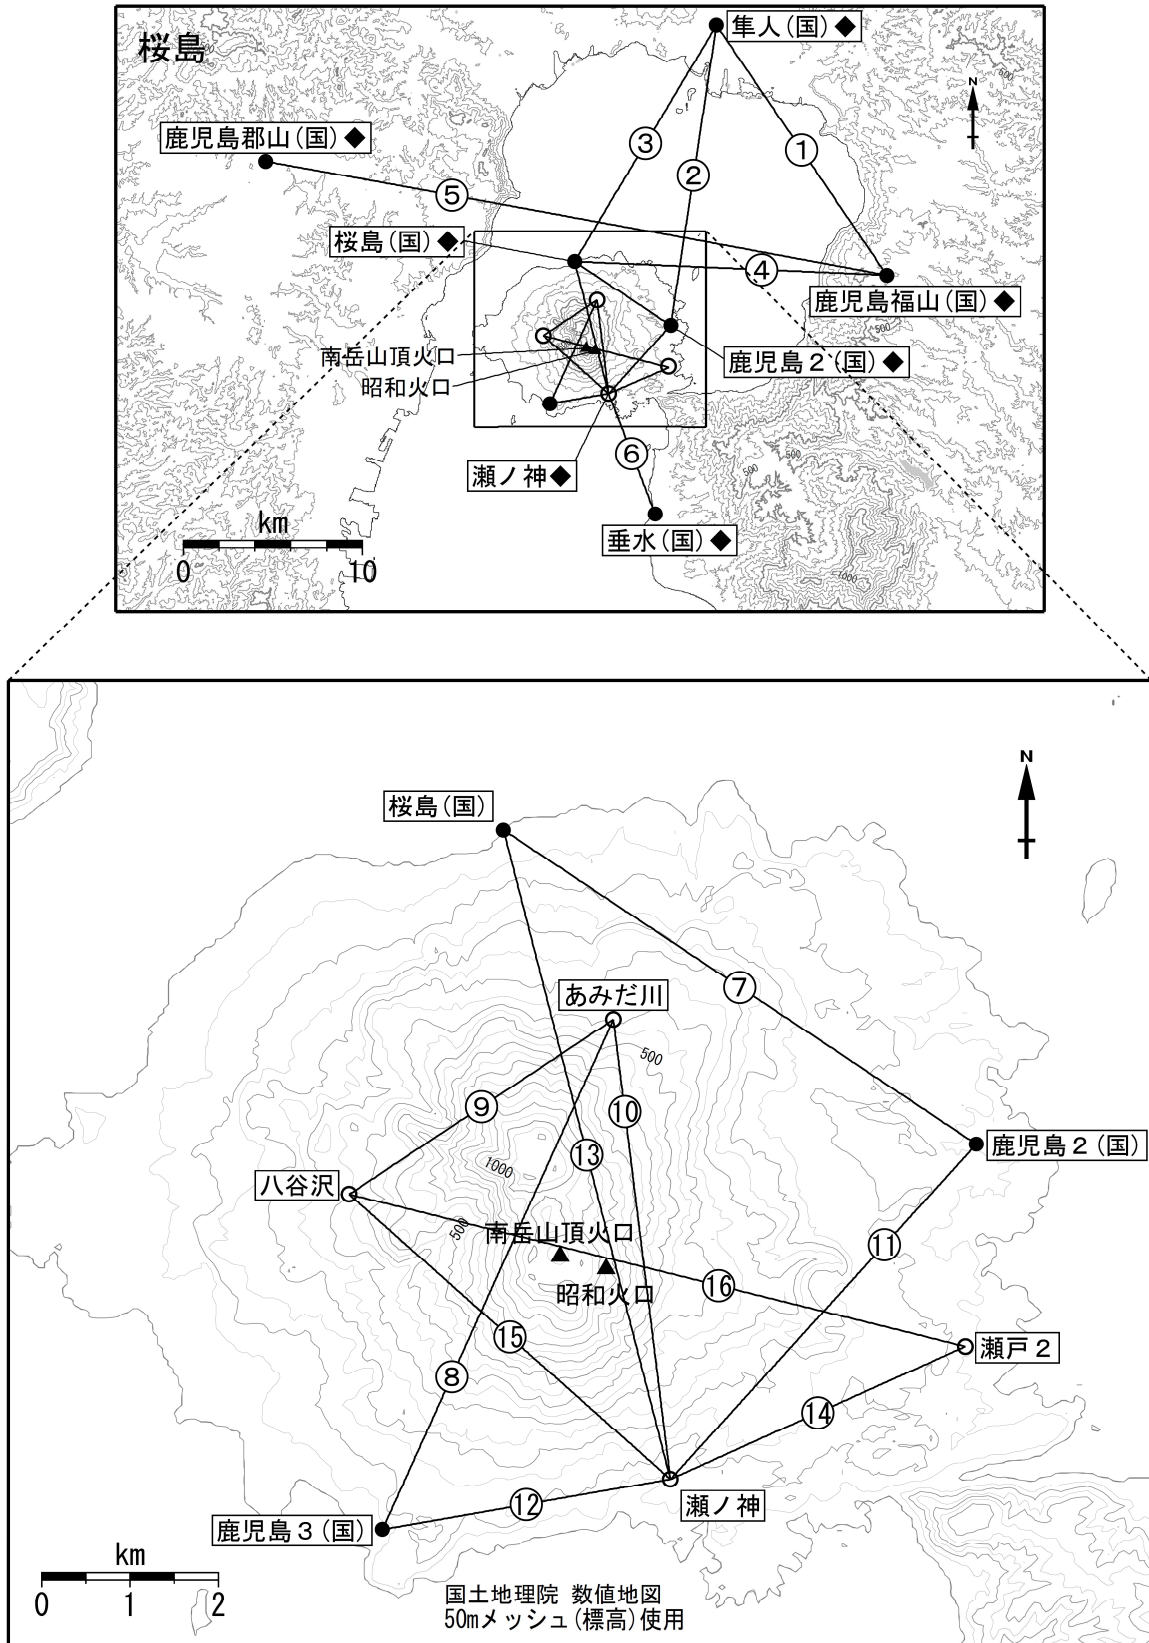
桜島

隼人(国)◆

N

500

鹿児島郡山(国)◆

③

②

①

⑤

桜島(国)◆

④

鹿児島福山(国)◆

500

南岳山頂火口

昭和火口

鹿児島２`(国)◆

500

⑥

瀬ノ神◆

km

0 10

垂水(国)◆

1000

N

桜島(国)

⑦

あみだ川

500

⑨

⑩

⑬

鹿児島２(国)

1000

八谷沢

500

南岳山頂火口

⑪

昭和火口

⑯

⑮

瀬戸２

⑧

⑭

瀬ノ神

⑫

鹿児島３(国)

km

0 1 2

国土地理院 数値地図
50mメッシュ(標高)使用